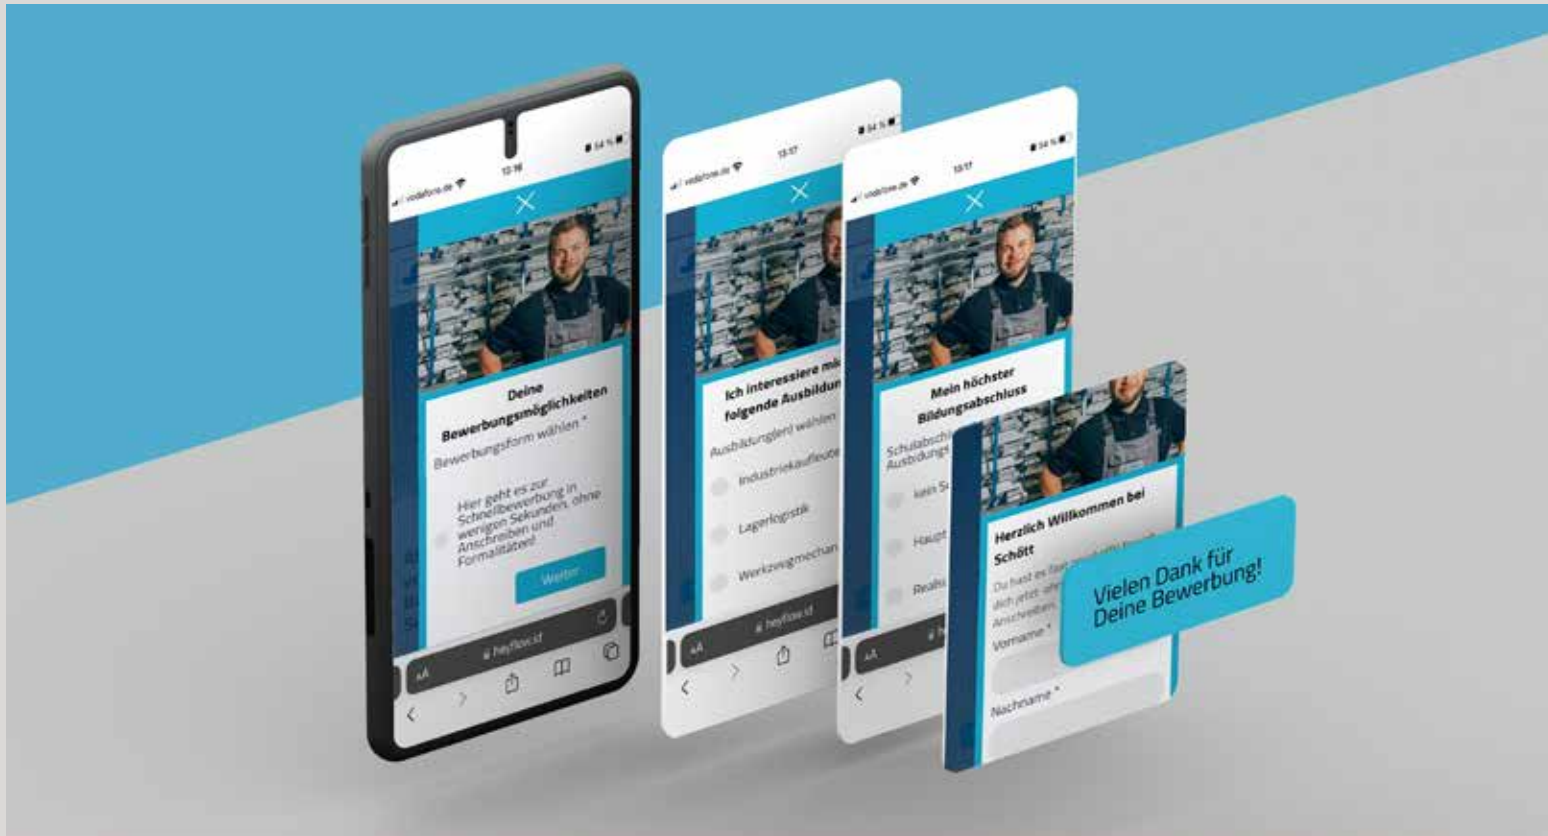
vodafone.de
13:16
54 %

Deine Bewerbungsmöglichkeiten
Bewerbungsform wählen *

Hier geht es zur Schnellbewerbung in wenigen Sekunden, ohne Anschreiben und Formalitäten!

Weiter

AA
heyflow.id

vodafone.de
13:17
54 %

Ich interessiere mi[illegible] folgende Ausbildun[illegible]
Ausbildung(en) wählen

Industriekaufleute
Lagerlogistik
Werkzeugmechan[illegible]

AA
heyflow.id

vodafone.de
13:17
54 %

Mein höchster Bildungsabschluss
Schulabschl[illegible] Ausbildung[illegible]

kein S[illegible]
Haupt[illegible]
Realsc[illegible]

Herzlich Willkommen bei Schött
Du hast es fast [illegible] dich jetzt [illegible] Anschreiben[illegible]
Vorname *
Nachname *

Vielen Dank für Deine Bewerbung!